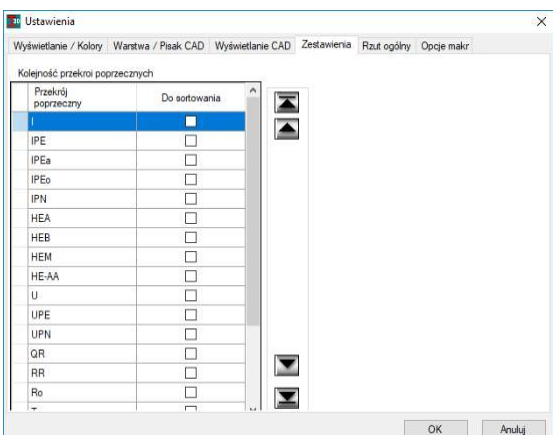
Ustawienia

Wyświetlanie / Kolory | Warstwa / Pisak CAD | Wyświetlanie CAD | Zestawienia | Rzut ogólny | Opcje makr

Kolejność przekroi poprzecznych

| Przekrój poprzeczny | Do sortowania |
|---|---|
| I | ☐ |
| IPE | ☐ |
| IPEa | ☐ |
| IPEo | ☐ |
| IPN | ☐ |
| HEA | ☐ |
| HEB | ☐ |
| HEM | ☐ |
| HE-AA | ☐ |
| U | ☐ |
| UPE | ☐ |
| UPN | ☐ |
| QR | ☐ |
| RR | ☐ |
| Ro | ☐ |
| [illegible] | ☐ |

OK | Anuluj